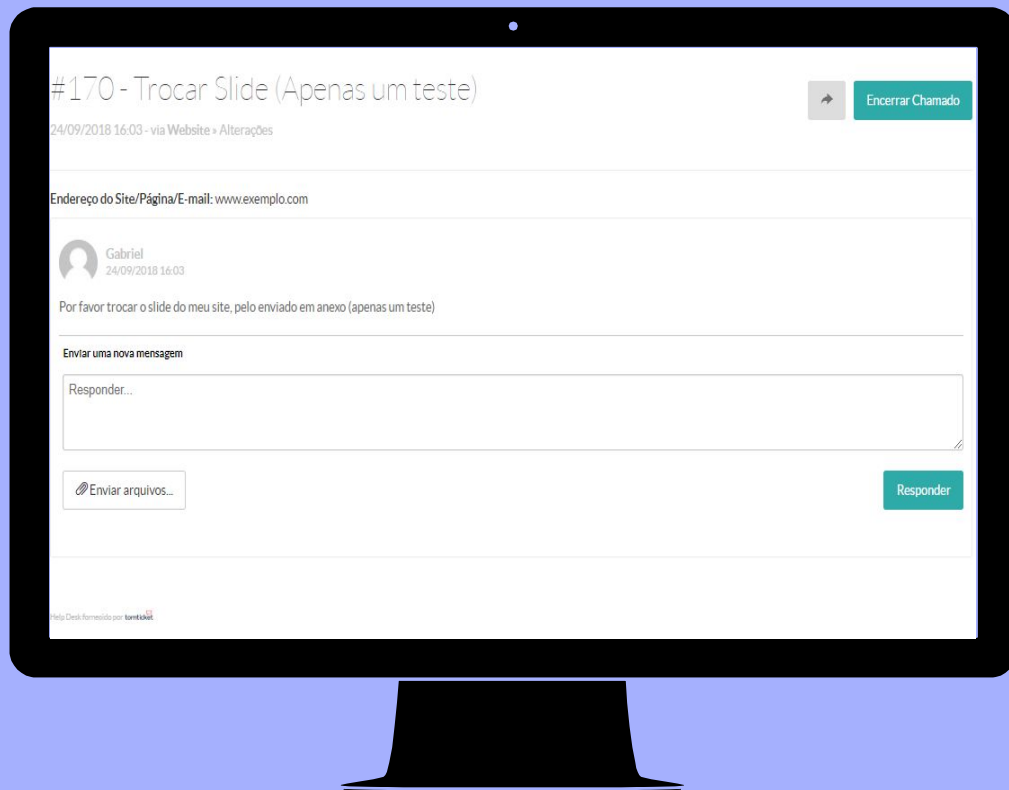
#170 - Trocar Slide (Apenas um teste)

Encerrar Chamado

24/09/2018 16:03 - via Website » Alterações

Endereço do Site/Página/E-mail: www.exemplo.com

Gabriel
24/09/2018 16:03

Por favor trocar o slide do meu site, pelo enviado em anexo (apenas um teste)

Enviar uma nova mensagem

Responder...

Enviar arquivos...

Responder

Help Desk fornecido por tomticket